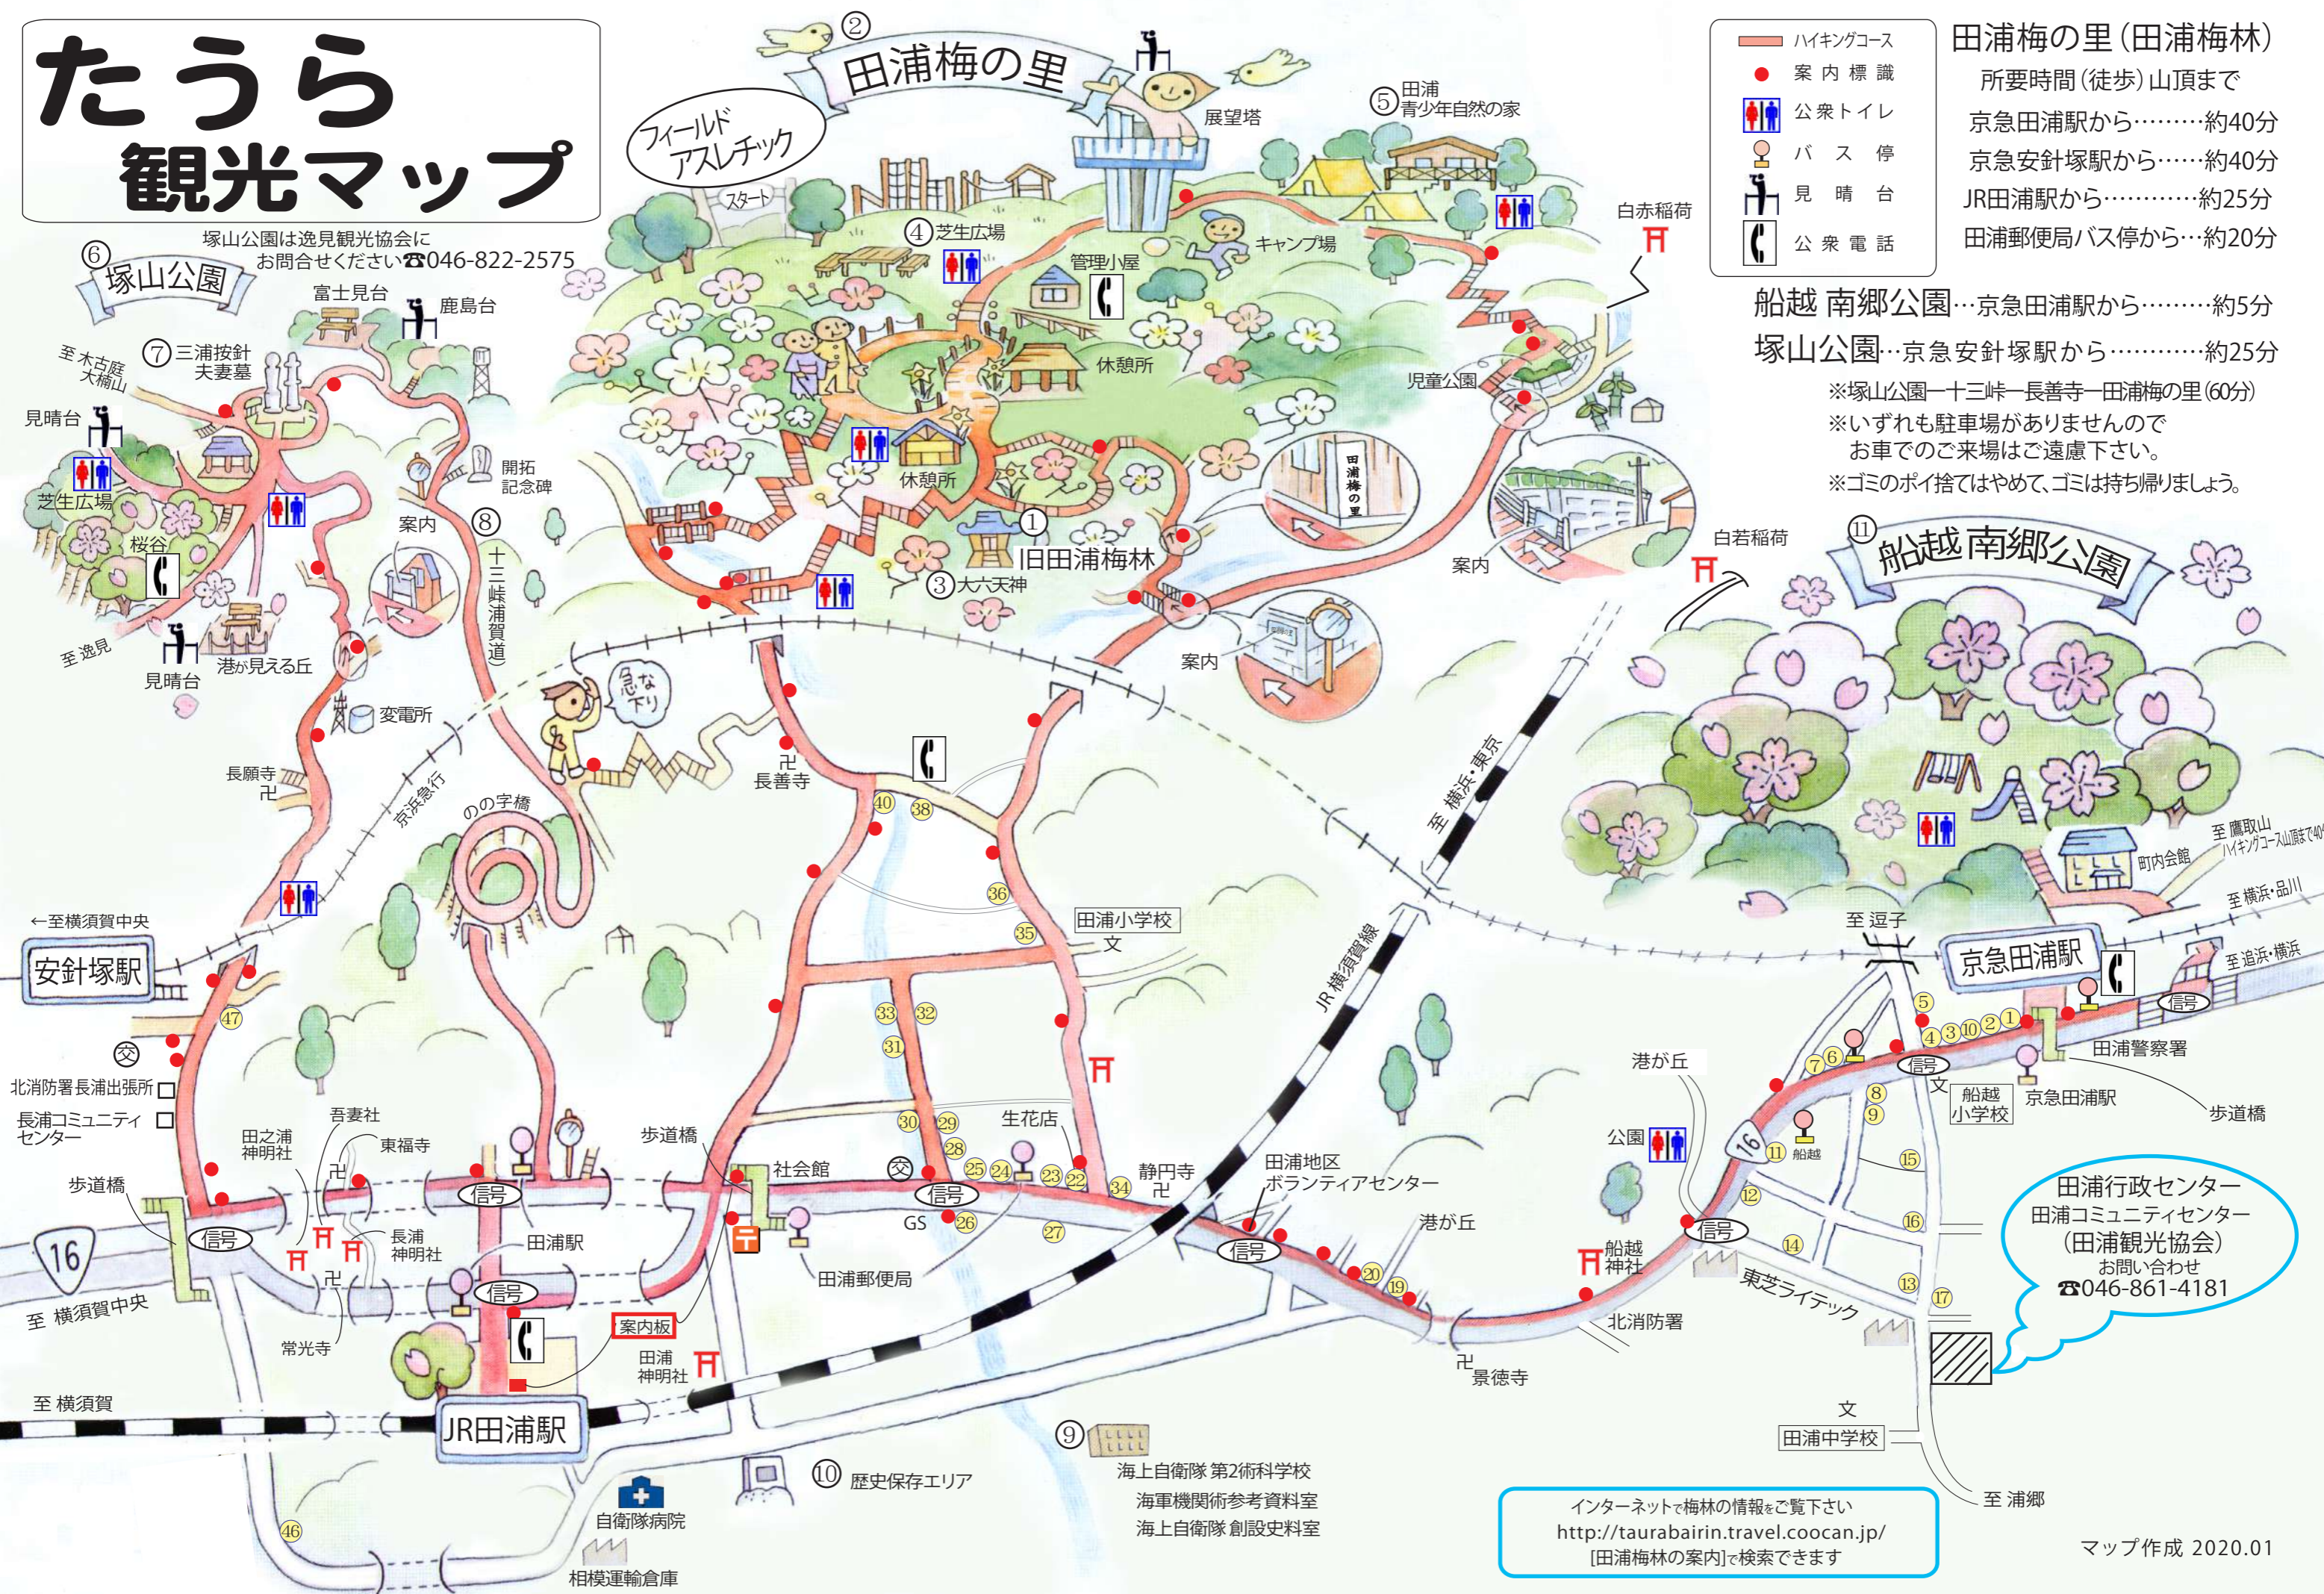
たうら
観光マップ

塚山公園は逸見観光協会に
お問合せください☎046-822-2575

ハイキングコース
案内標識
公衆トイレ
バス停
見晴台
公衆電話

田浦梅の里（田浦梅林）
所要時間（徒歩）山頂まで
京急田浦駅から………約40分
京急安針塚駅から……約40分
JR田浦駅から…………約25分
田浦郵便局バス停から…約20分

船越 南郷公園…京急田浦駅から………約5分
塚山公園…京急安針塚駅から…………約25分
※塚山公園—十三峠—長善寺—田浦梅の里（60分）
※いずれも駐車場がありませんので
お車でのご来場はご遠慮下さい。
※ゴミのポイ捨てはやめて、ゴミは持ち帰りましょう。

② 田浦梅の里
フィールドアスレチック
スタート
展望塔
⑤ 田浦青少年自然の家
キャンプ場
④ 芝生広場
管理小屋
休憩所
休憩所
① 旧田浦梅林
③ 大六天神
児童公園
白赤稲荷
白若稲荷
案内
案内
田浦梅の里

⑥ 塚山公園
富士見台
鹿島台
⑦ 三浦按針夫妻墓
至 木古庭 大楠山
見晴台
芝生広場
桜谷
至 逸見
見晴台
港が見える丘
開拓記念碑
案内
⑧ 十三峠浦賀道
変電所
急な下り
長願寺
京浜急行
のの字橋
長善寺
⑪ 船越南郷公園
町内会館
至 鷹取山 ハイキングコース山頂まで40分
至 横浜・品川
至 追浜・横浜
至 横浜・東京
JR横須賀線
田浦小学校
至 逗子
京急田浦駅
←至横須賀中央
安針塚駅
北消防署長浦出張所
長浦コミュニティセンター
田之浦神明社
吾妻社
東福寺
長浦神明社
歩道橋
信号
至 横須賀中央
常光寺
至 横須賀
田浦駅
信号
案内板
田浦神明社
JR田浦駅
歩道橋
社会館
信号
GS
田浦郵便局
生花店
静円寺
田浦地区ボランティアセンター
信号
港が丘
港が丘
公園
船越神社
北消防署
景徳寺
東芝ライテック
船越小学校
京急田浦駅
田浦警察署
歩道橋
信号
信号
船越
田浦中学校
至 浦郷
⑨ 海上自衛隊 第2術科学校
海軍機関術参考資料室
海上自衛隊 創設史料室
⑩ 歴史保存エリア
自衛隊病院
相模運輸倉庫

田浦行政センター
田浦コミュニティセンター
（田浦観光協会）
お問い合わせ
☎046-861-4181

インターネットで梅林の情報をご覧下さい
http://taurabairin.travel.coocan.jp/
[田浦梅林の案内]で検索できます

マップ作成 2020.01